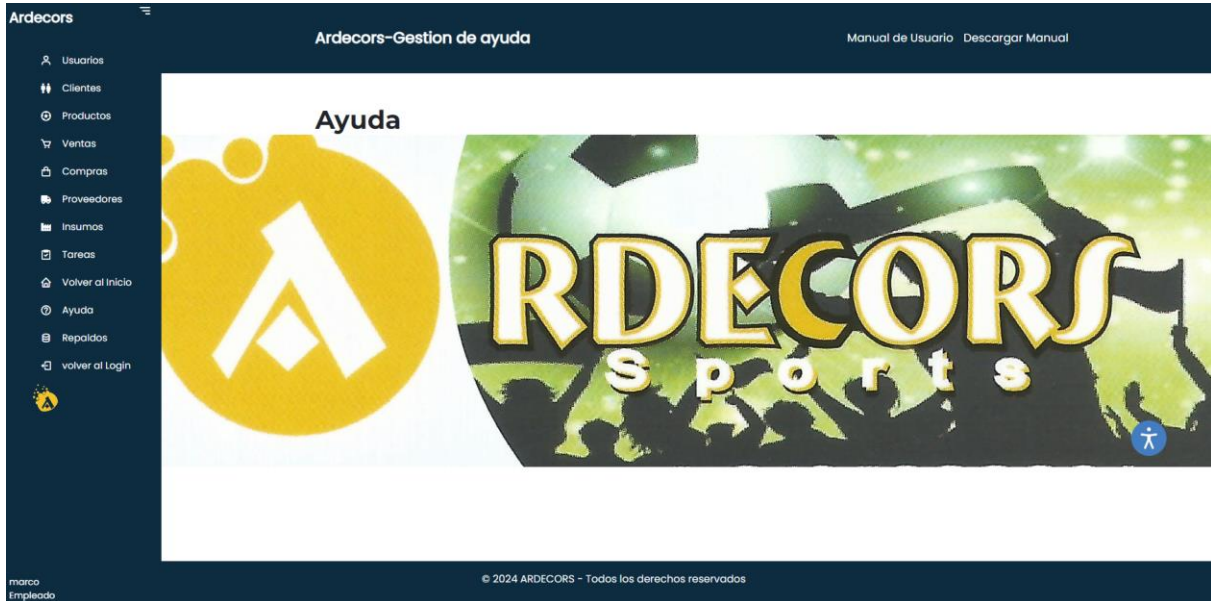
Ardecors

Usuarios
Clientes
Productos
Ventas
Compras
Proveedores
Insumos
Tareas
Volver al Inicio
Ayuda
Repaldos
volver al Login

Ardecors-Gestion de ayuda

Manual de Usuario Descargar Manual

Ayuda

RDECORS
Sports

marco
Empleado

© 2024 ARDECORS - Todos los derechos reservados